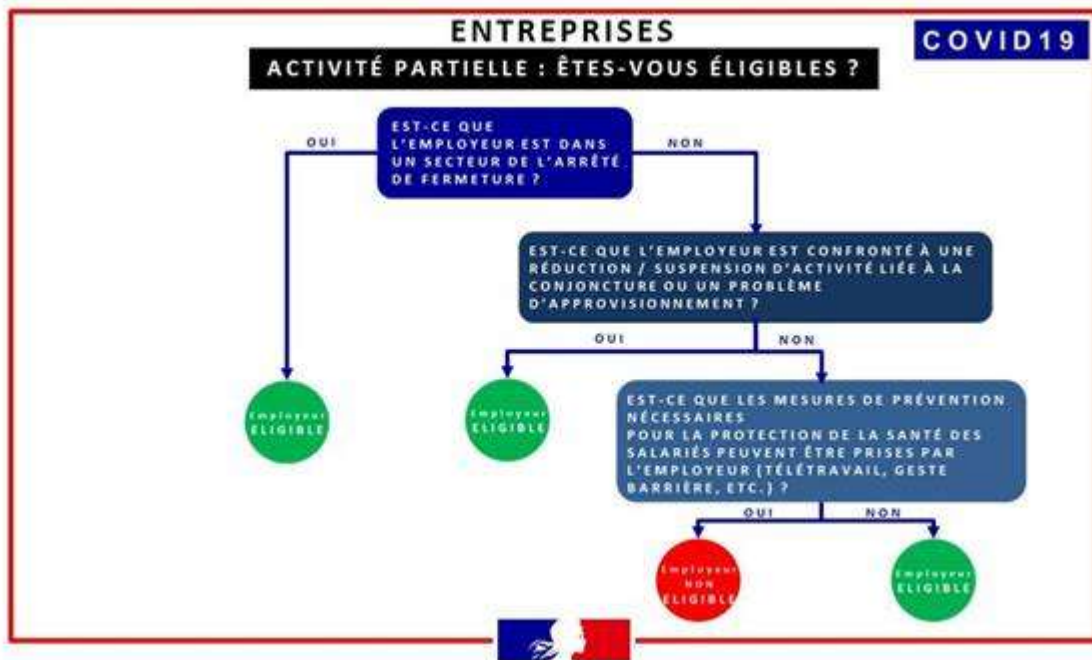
ENTREPRISES

COVID19

ACTIVITÉ PARTIELLE : ÊTES-VOUS ÉLIGIBLES ?

EST-CE QUE L'EMPLOYEUR EST DANS UN SECTEUR DE L'ARRÊTÉ DE FERMETURE ?

OUI

NON

Employeur ELIGIBLE

EST-CE QUE L'EMPLOYEUR EST CONFRONTÉ À UNE RÉDUCTION / SUSPENSION D'ACTIVITÉ LIÉE À LA CONJONCTURE OU UN PROBLÈME D'APPROVISIONNEMENT ?

OUI

NON

Employeur ELIGIBLE

EST-CE QUE LES MESURES DE PRÉVENTION NÉCESSAIRES POUR LA PROTECTION DE LA SANTÉ DES SALARIÉS PEUVENT ÊTRE PRISES PAR L'EMPLOYEUR (TÉLÉTRAVAIL, GESTE BARRIÈRE, ETC.) ?

OUI

NON

Employeur NON ELIGIBLE

Employeur ELIGIBLE